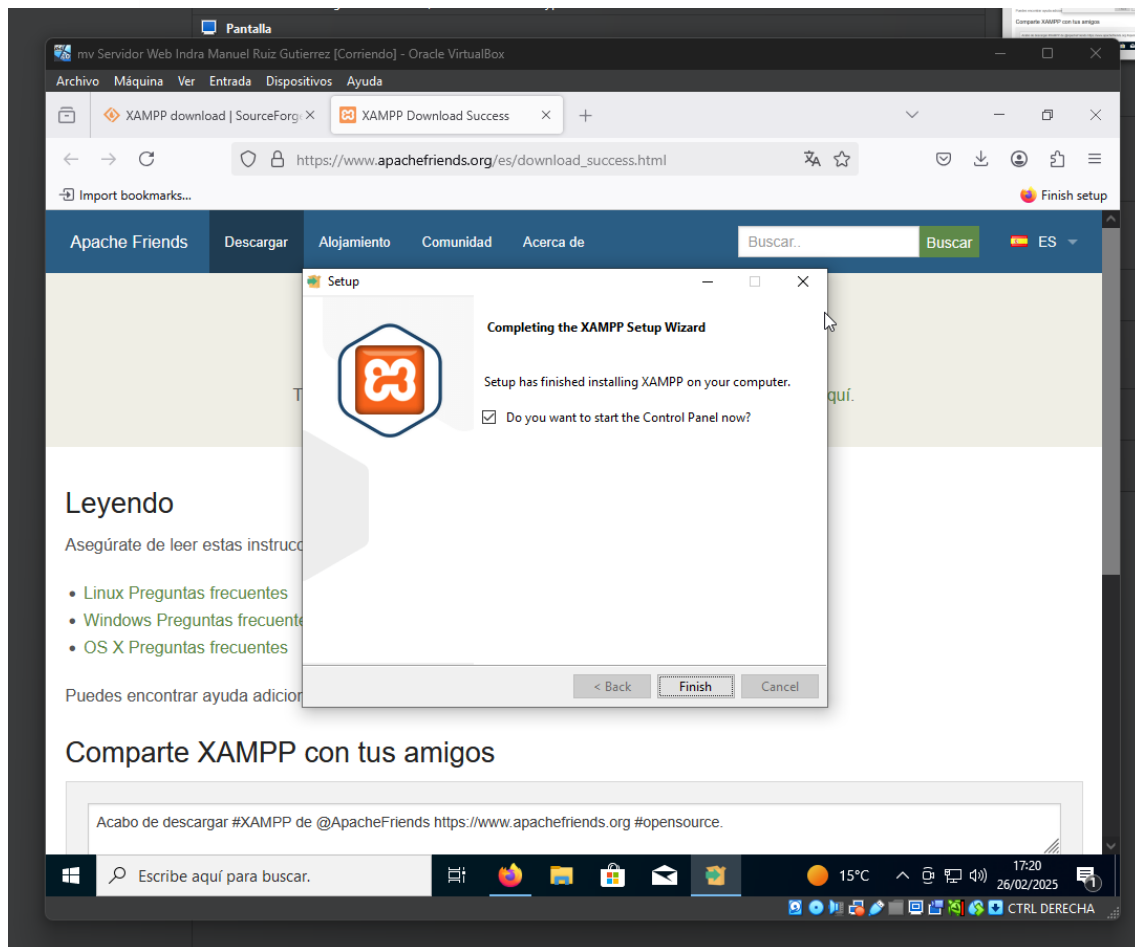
Pantalla

mv Servidor Web Indra Manuel Ruiz Gutierrez [Corriendo] - Oracle VirtualBox

Archivo Máquina Ver Entrada Dispositivos Ayuda

XAMPP download | SourceForg ×
XAMPP Download Success ×
+

https://www.apachefriends.org/es/download_success.html

Import bookmarks...
Finish setup

Apache Friends Descargar Alojamiento Comunidad Acerca de Buscar.. Buscar ES

T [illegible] quí.

Setup

Completing the XAMPP Setup Wizard

Setup has finished installing XAMPP on your computer.

Do you want to start the Control Panel now?

< Back Finish Cancel

Leyendo

Asegúrate de leer estas instruc

• Linux Preguntas frecuentes
• Windows Preguntas frecuente
• OS X Preguntas frecuentes

Puedes encontrar ayuda adicio

Comparte XAMPP con tus amigos

Acabo de descargar #XAMPP de @ApacheFriends https://www.apachefriends.org #opensource.

Escribe aquí para buscar.

15°C

17:20
26/02/2025

1

CTRL DERECHA